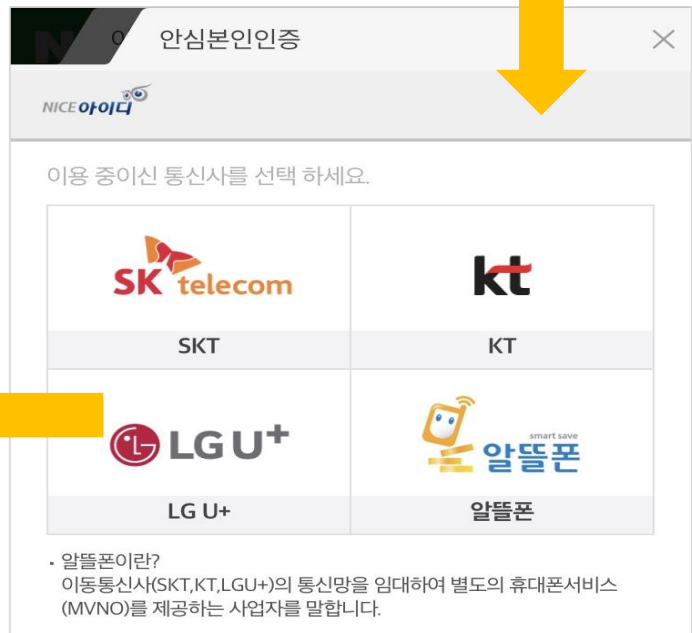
안심본인인증

NICE아이디

이용 중이신 통신사를 선택 하세요.

| SK telecom | kt |
|---|---|
| SKT | KT |
| LG U+ | smart save 알뜰폰 |
| LG U+ | 알뜰폰 |

· 알뜰폰이란?
이동통신사(SKT,KT,LGU+)의 통신망을 임대하여 별도의 휴대폰서비스 (MVNO)를 제공하는 사업자를 말합니다.